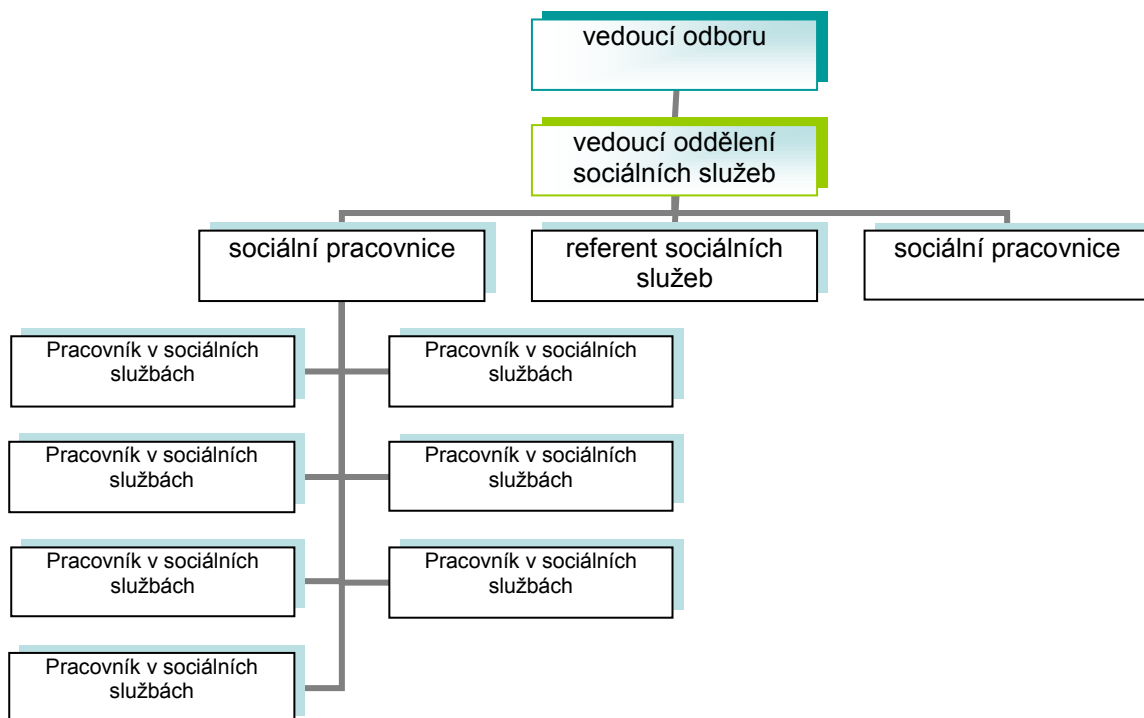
vedoucí odboru

vedoucí oddělení sociálních služeb

sociální pracovnice

referent sociálních služeb

sociální pracovnice

Pracovník v sociálních službách

Pracovník v sociálních službách

Pracovník v sociálních službách

Pracovník v sociálních službách

Pracovník v sociálních službách

Pracovník v sociálních službách

Pracovník v sociálních službách